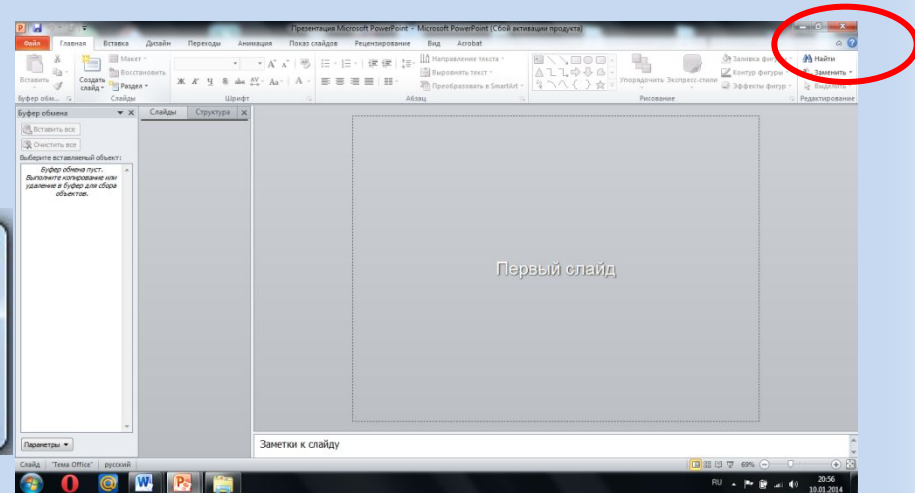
Презентация Microsoft PowerPoint - Microsoft PowerPoint (Сбой активации продукта)

Файл Главная Вставка Дизайн Переходы Анимация Показ слайдов Рецензирование Вид Acrobat

Вставить Создать слайд Макет Восстановить Раздел Направление текста Выровнять текст Преобразовать в SmartArt Упорядочить Экспресс-стили Заливка фигуры Контур фигуры Эффекты фигур Найти Заменить Выделить

Буфер обм... Слайды Шрифт Абзац Рисование Редактирование

Буфер обмена

Вставить все

Очистить все

Выберите вставляемый объект:

Буфер обмена пуст. Выполните копирование или удаление в буфер для сбора объектов.

Слайды Структура

Первый слайд

Заметки к слайду

Параметры

Слайд "Тема Office" русский

69%

RU

20:56
10.01.2014